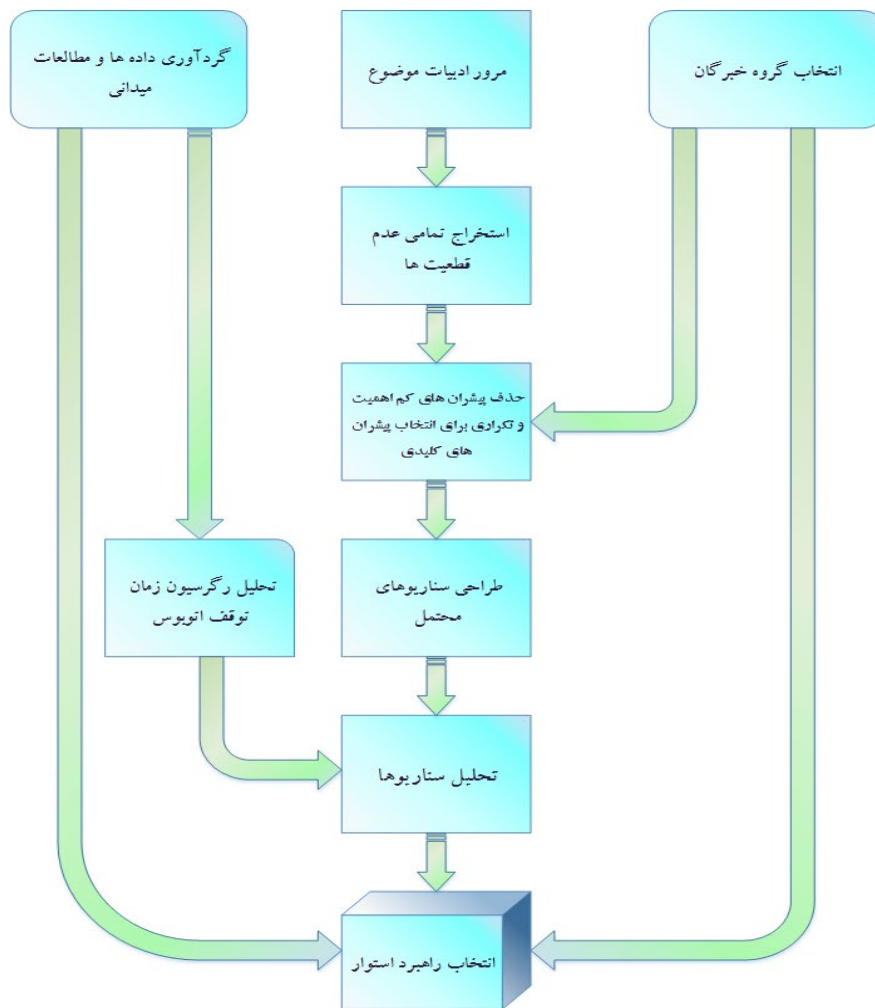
انتخاب گروه خبرگان

مرور ادبیات موضوع

گردآوری داده ها و مطالعات میدانی

استخراج تمامی عدم قطعیت ها

حذف پیشران های کم اهمیت و تکراری برای انتخاب پیشران های کلیدی

طراحی سناریوهای محتمل

تحلیل رگرسیون زمان توقف اتوبوس

تحلیل سناریوها

انتخاب راهبرد استوار